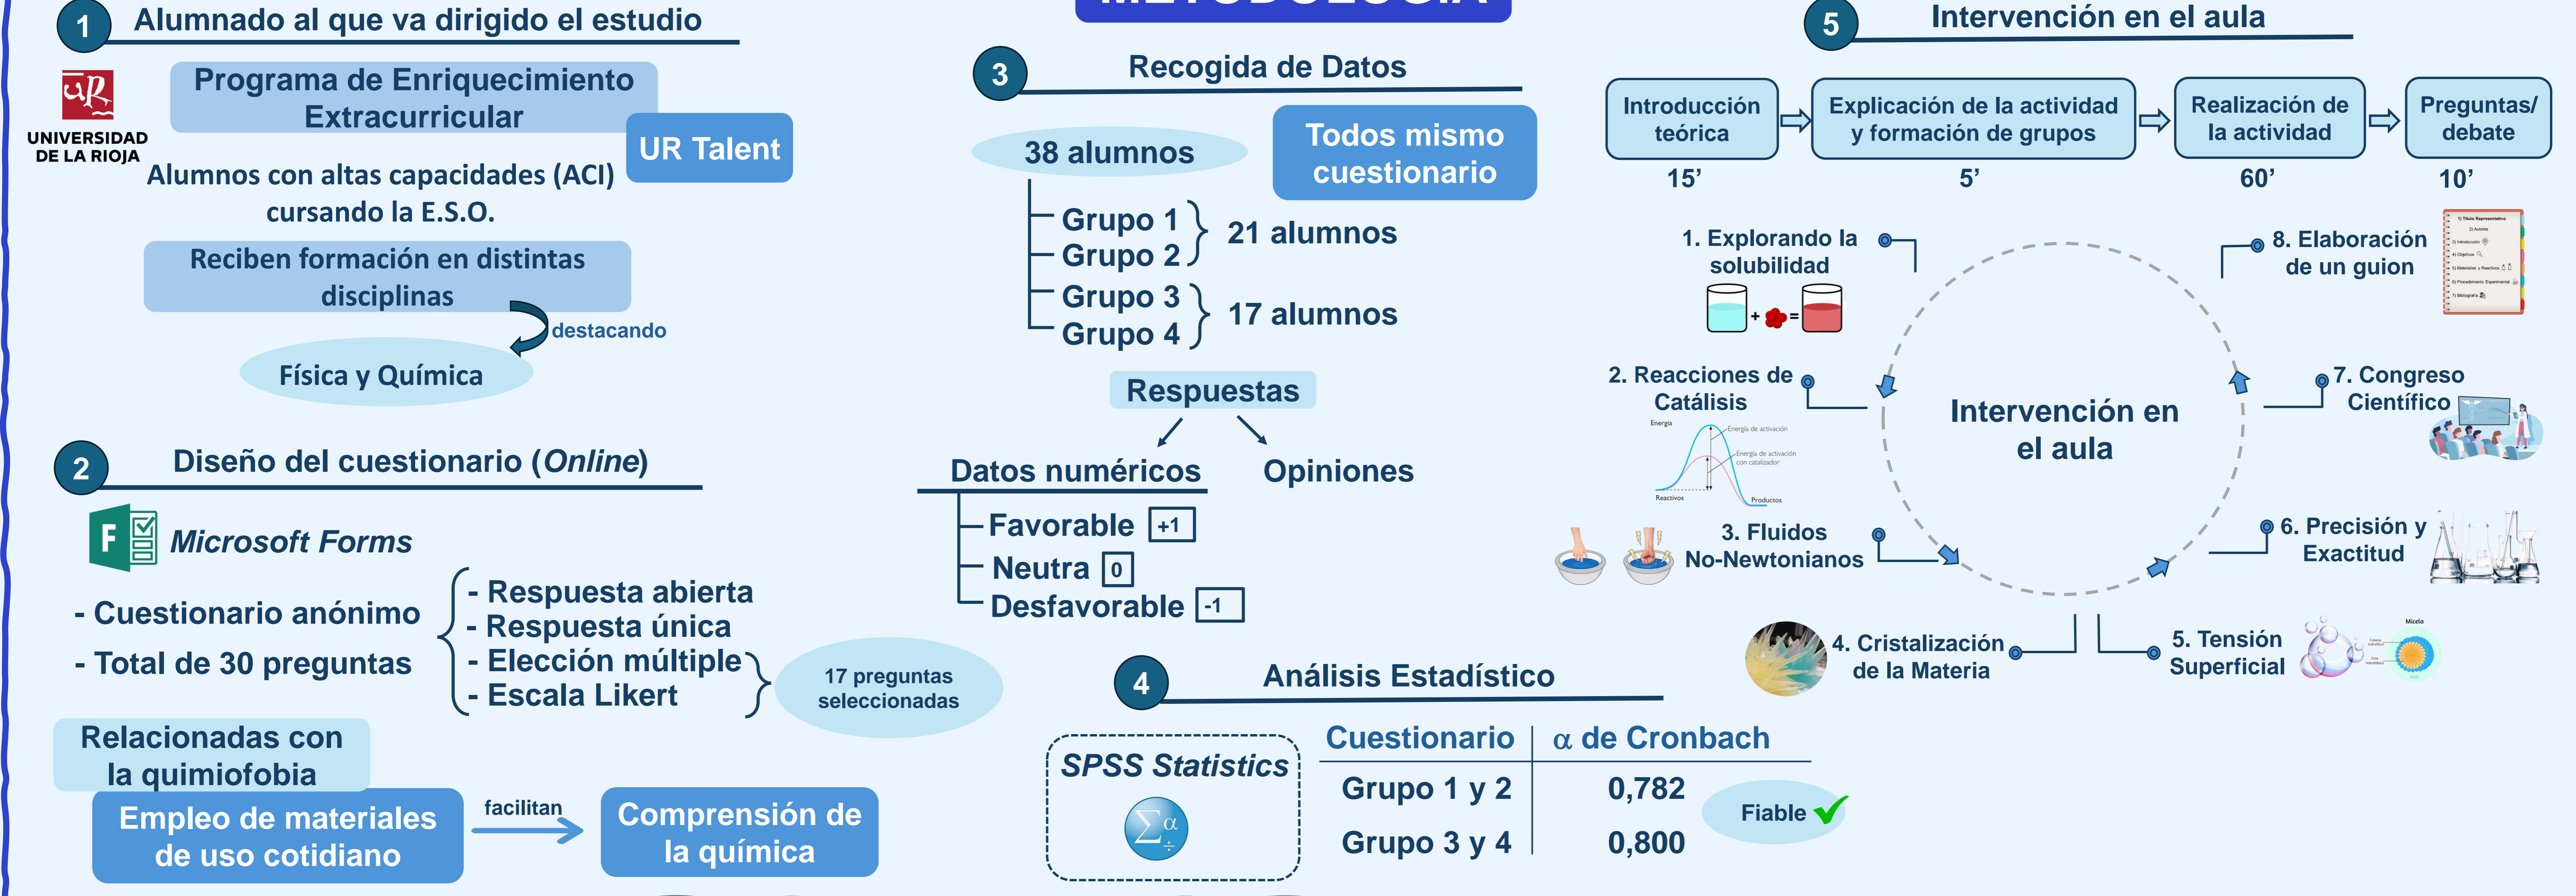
METODOLOGÍA

1 Alumnado al que va dirigido el estudio

UNIVERSIDAD DE LA RIOJA

Programa de Enriquecimiento Extracurricular

UR Talent

Alumnos con altas capacidades (ACI) cursando la E.S.O.

Reciben formación en distintas disciplinas

destacando

Física y Química

2 Diseño del cuestionario (Online)

Microsoft Forms

- Cuestionario anónimo
- Total de 30 preguntas

- Respuesta abierta
- Respuesta única
- Elección múltiple
- Escala Likert

17 preguntas seleccionadas

Relacionadas con la quimiofobia

Empleo de materiales de uso cotidiano

facilitan

Comprensión de la química

3 Recogida de Datos

38 alumnos

Todos mismo cuestionario

Grupo 1
Grupo 2
21 alumnos

Grupo 3
Grupo 4
17 alumnos

Respuestas

Datos numéricos

Opiniones

Favorable +1
Neutra 0
Desfavorable -1

4 Análisis Estadístico

SPSS Statistics

| Cuestionario | α de Cronbach |
|---|---|
| Grupo 1 y 2 | 0,782 |
| Grupo 3 y 4 | 0,800 |

Fiable

5 Intervención en el aula

Introducción teórica 15'
Explicación de la actividad y formación de grupos 5'
Realización de la actividad 60'
Preguntas/ debate 10'

Intervención en el aula

1. Explorando la solubilidad
2. Reacciones de Catálisis
Energía
Energía de activación
Energía de activación con catalizador
Reactivos
Productos
3. Fluidos No-Newtonianos
4. Cristalización de la Materia
5. Tensión Superficial
Micela
6. Precisión y Exactitud
7. Congreso Científico
8. Elaboración de un guion